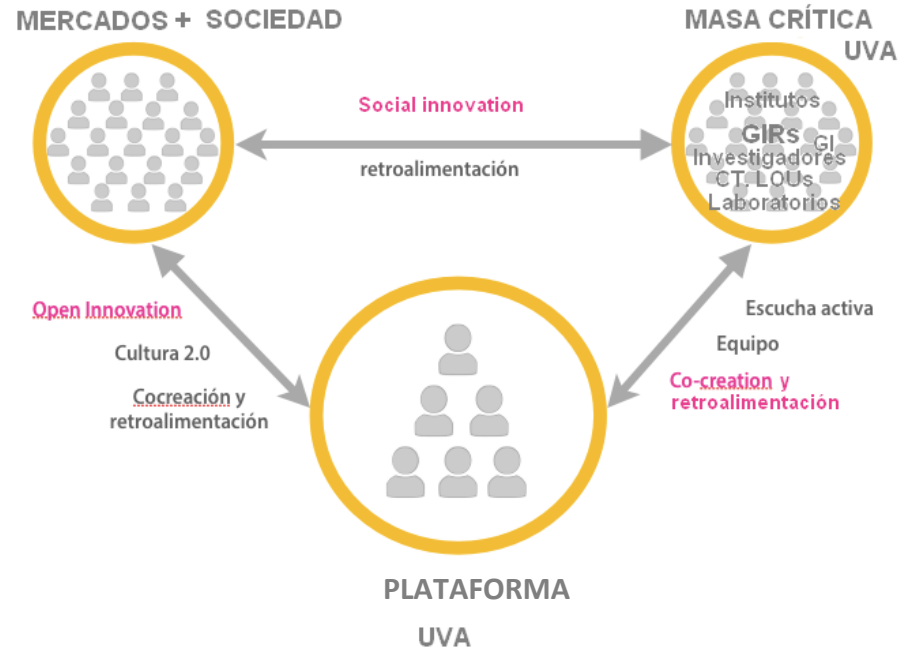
MERCADOS + SOCIEDAD

MASA CRÍTICA UVA

Social innovation

retroalimentación

Institutos
GIRs GI
Investigadores
CT. LOUs
Laboratorios

Open Innovation

Cultura 2.0

Cocreación y retroalimentación

Escucha activa

Equipo

Co-creation y retroalimentación

PLATAFORMA

UVA